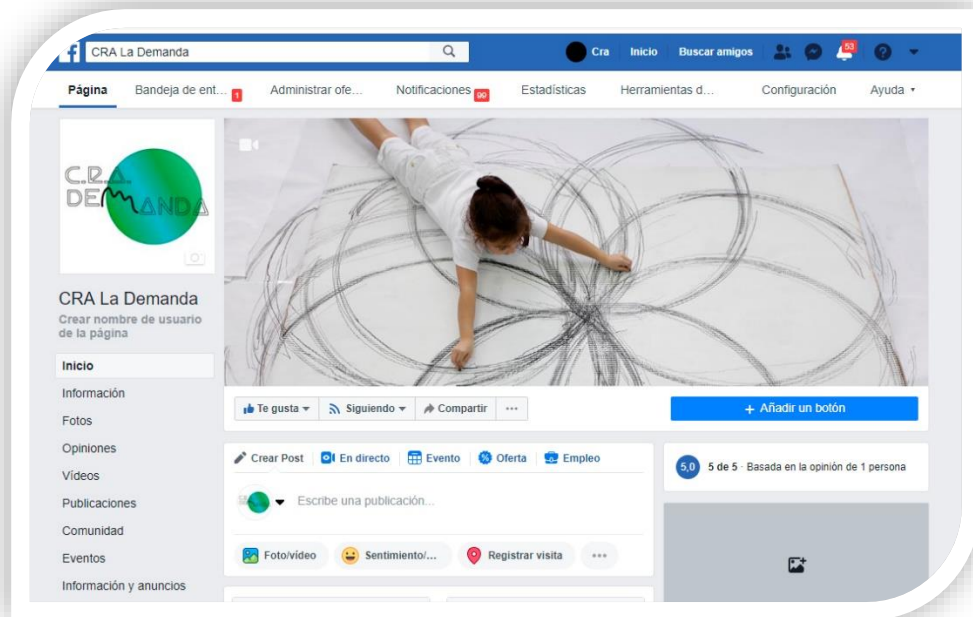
CRA La Demanda

Cra Inicio Buscar amigos 53

Página Bandeja de ent... 1 Administrar ofe... Notificaciones 99 Estadísticas Herramientas d... Configuración Ayuda

C.R.A DEMANDA

CRA La Demanda
Crear nombre de usuario de la página

Inicio
Información
Fotos
Opiniones
Vídeos
Publicaciones
Comunidad
Eventos
Información y anuncios

Te gusta Siguiendo Compartir ...

+ Añadir un botón

Crear Post En directo Evento Oferta Empleo

Escribe una publicación...

Foto/vídeo Sentimiento/... Registrar visita ...

5,0 5 de 5 · Basada en la opinión de 1 persona